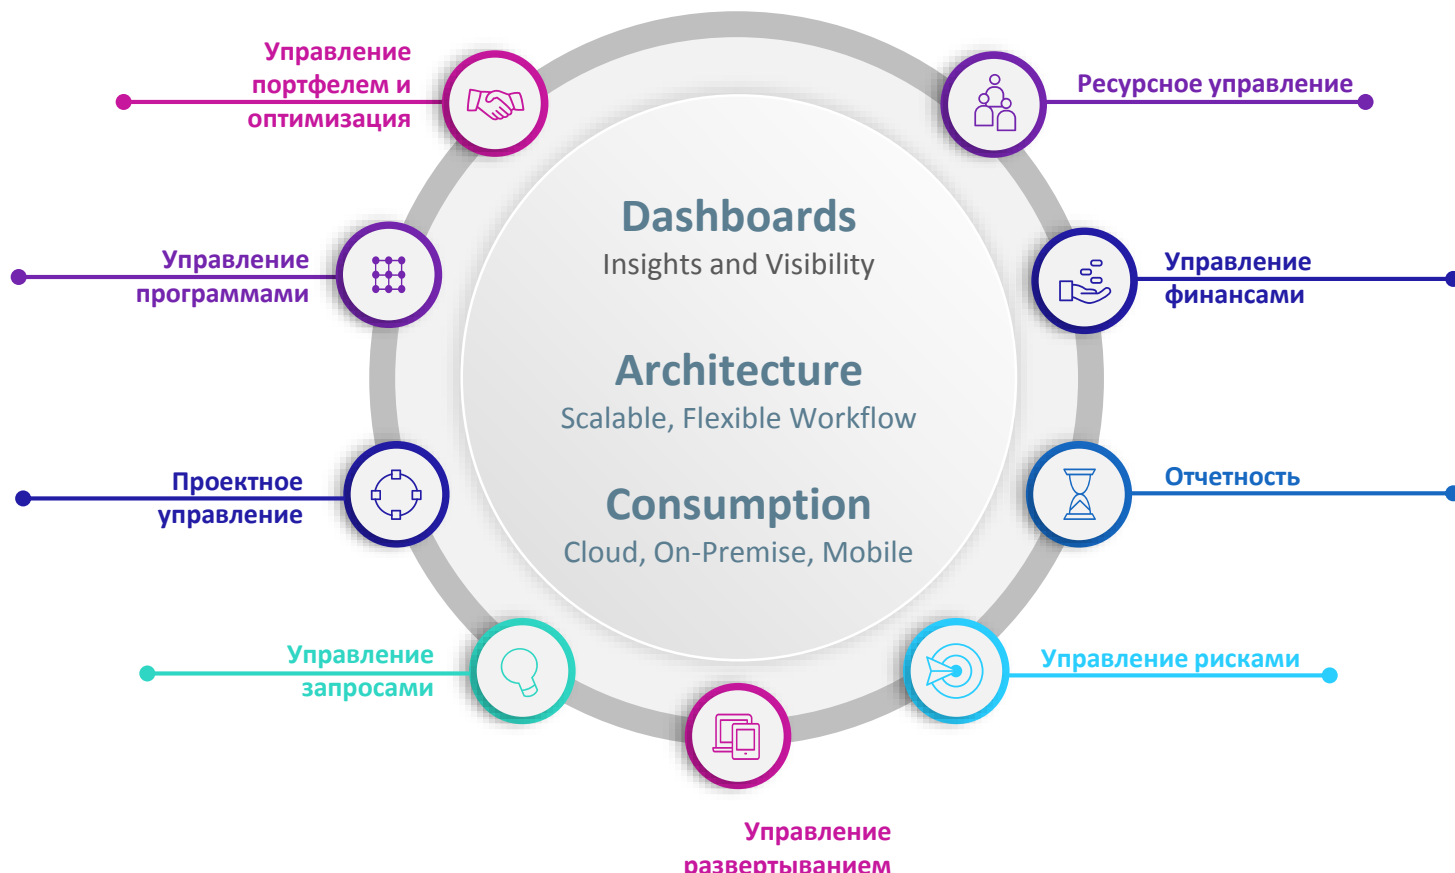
Управление портфелем и оптимизация

Ресурсное управление

Управление программами

Dashboards
Insights and Visibility

Управление финансами

Architecture
Scalable, Flexible Workflow

Проектное управление

Отчетность

Consumption
Cloud, On-Premise, Mobile

Управление запросами

Управление рисками

Управление развертыванием